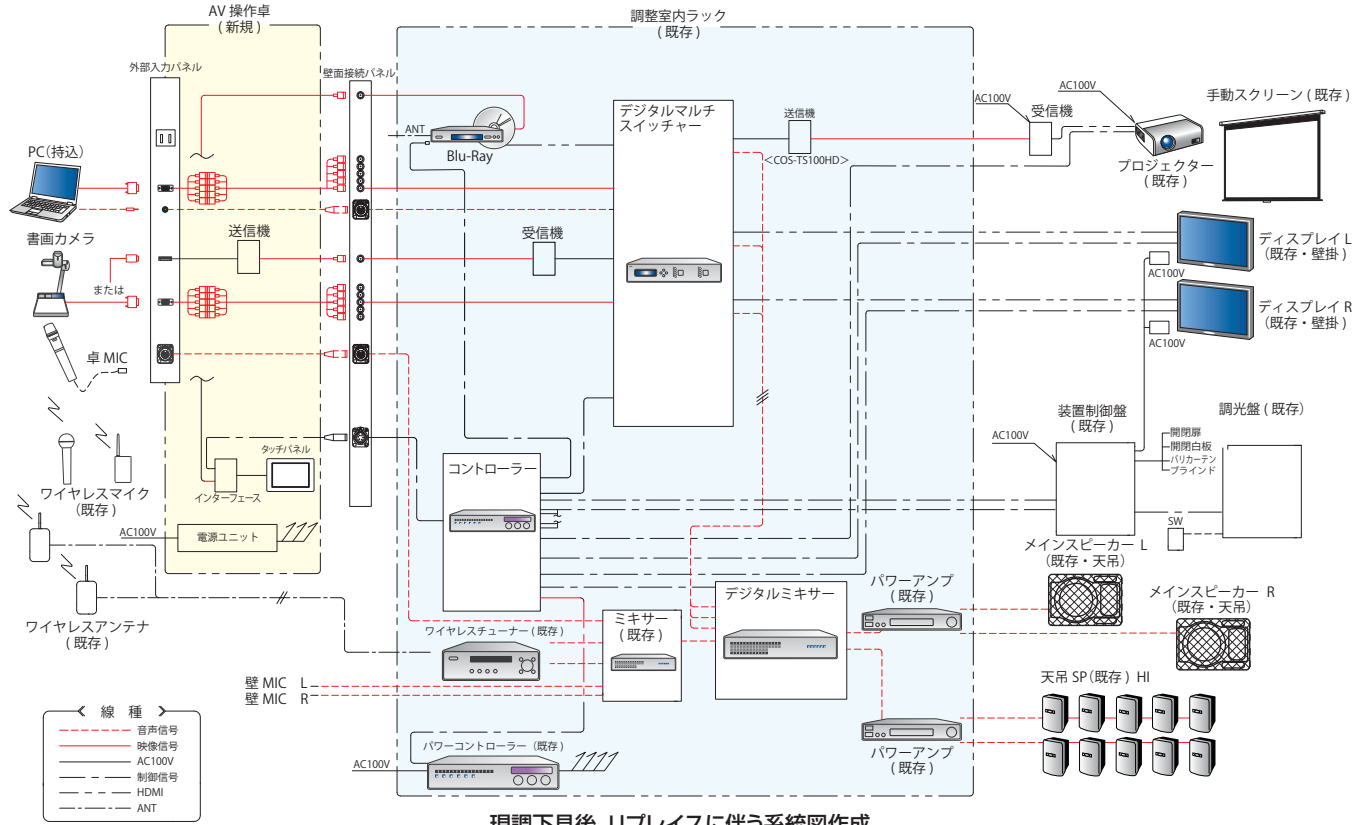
AV 操作卓
( 新規 )

調整室内ラック
( 既存 )

外部入力パネル

壁面接続パネル

PC(持込)

書画カメラ

または

卓 MIC

ワイヤレスマイク
(既存)

ワイヤレスアンテナ
( 既存 )

AC100V

電源ユニット

送信機

タッチパネル

インターフェース

ANT

Blu-Ray

デジタルマルチ
スイッチャー

送信機

<COS-TS100HD>

受信機

コントローラー

ミキサー
( 既存 )

ワイヤレスチューナー ( 既存 )

デジタルミキサー

パワーコントローラー ( 既存 )

AC100V

壁 MIC L

壁 MIC R

AC100V

受信機

AC100V

プロジェクター
( 既存 )

手動スクリーン ( 既存 )

ディスプレイ L
( 既存・壁掛 )

AC100V

ディスプレイ R
( 既存・壁掛 )

AC100V

装置制御盤
( 既存 )

AC100V

開閉扉
開閉白板
バリカーテン
ブラインド

調光盤 ( 既存 )

SW

メインスピーカー L
( 既存・天吊 )

メインスピーカー R
( 既存・天吊 )

パワーアンプ
( 既存 )

パワーアンプ
( 既存 )

天吊 SP(既存) HI

< 線 種 >

音声信号
映像信号
AC100V
制御信号
HDMI
ANT

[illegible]